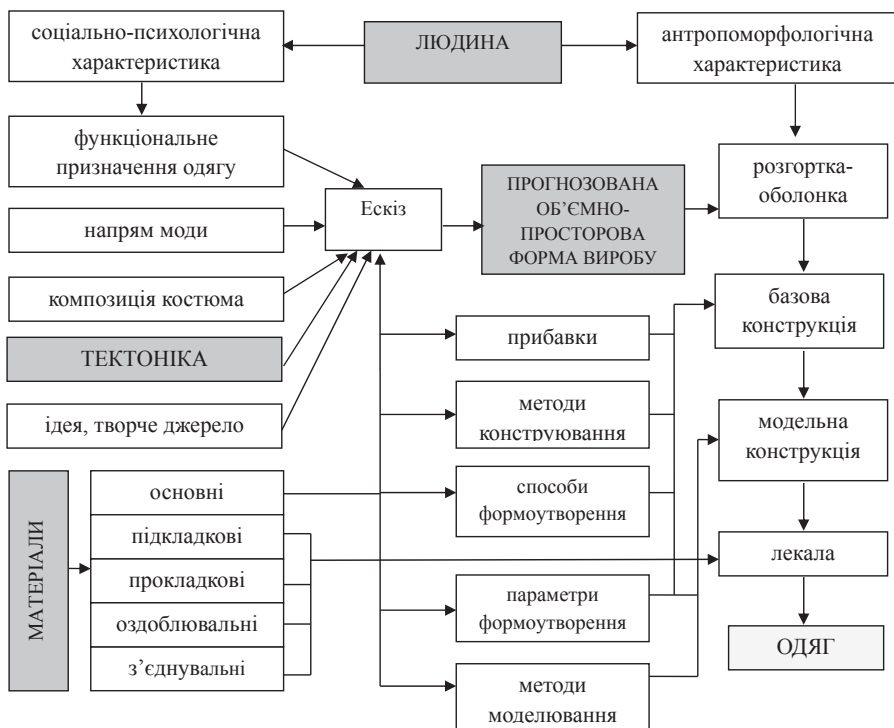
соціально-психологічна характеристика

ЛЮДИНА

антропоморфологічна характеристика

функціональне призначення одягу

Ескіз

ПРОГНОЗОВАНА ОБ'ЄМНО-ПРОСТОРОВА ФОРМА ВИРОБУ

розгортка-оболонка

напрям моди

композиція костюма

базова конструкція

ТЕКТОНІКА

прибавки

ідея, творче джерело

методи конструювання

модельна конструкція

МАТЕРІАЛИ

основні

способи формоутворення

підкладкові

лекала

прокладкові

оздоблювальні

параметри формоутворення

ОДЯГ

з'єднувальні

методи моделювання